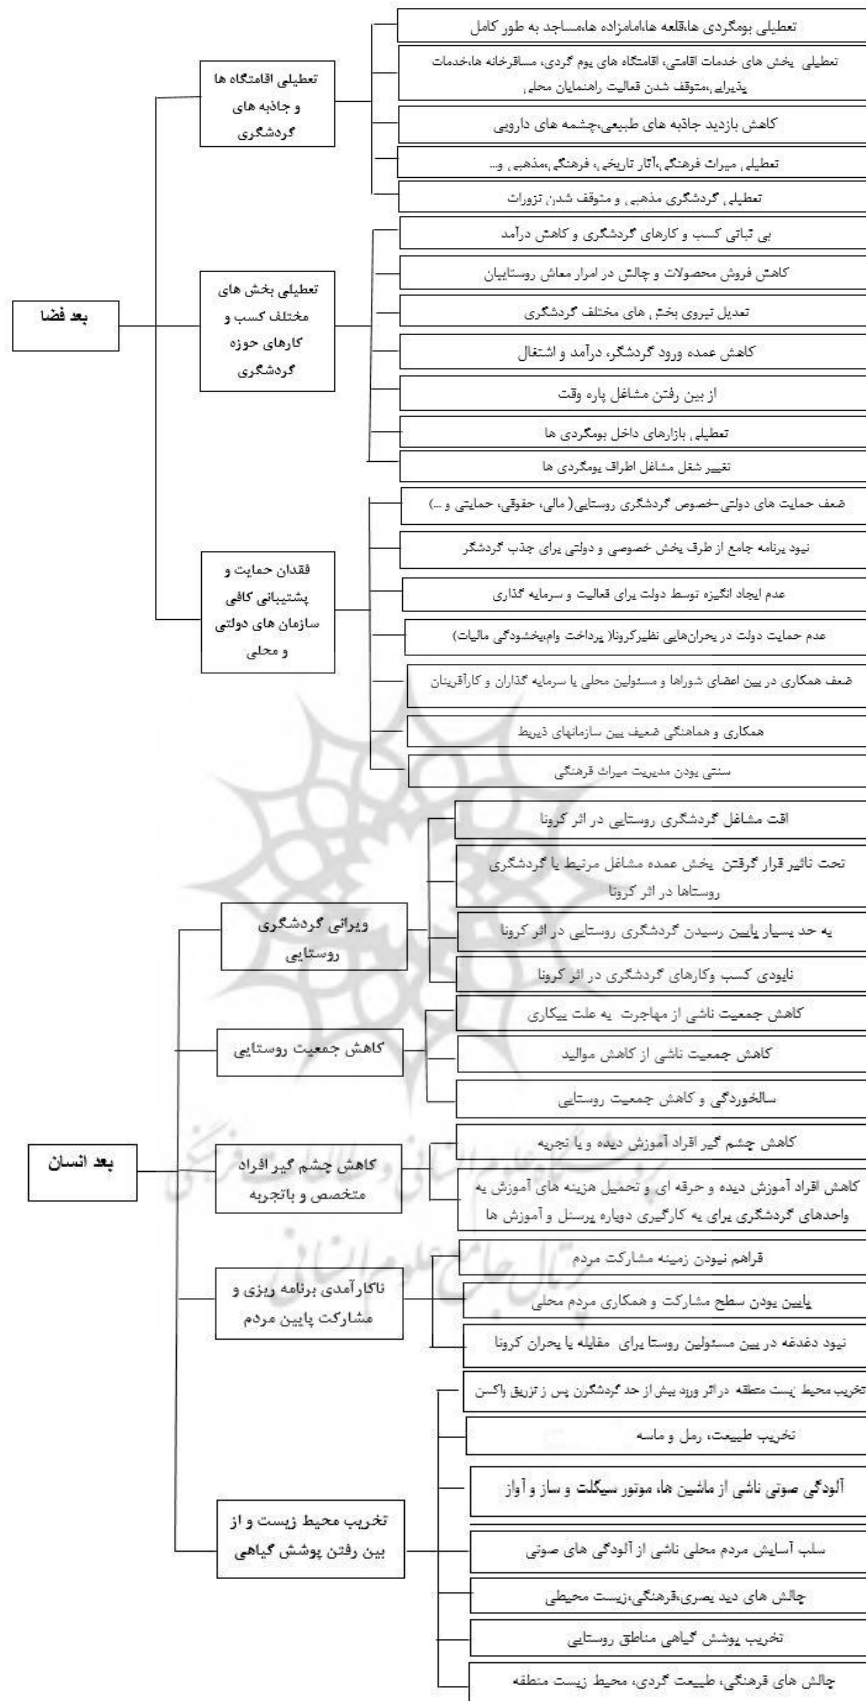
بعد فضا

تعطیلی اقامتگاه ها و جاذبه های گردشگری

تعطیلی بومگردی ها،قلعه ها،امامزاده ها،مساجد به طور کامل

تعطیلی بخش های خدمات اقامتی، اقامتگاه های بوم گردی، مسافرخانه ها،خدمات پذیرایی،متوقف شدن فعالیت راهنمایان محلی

کاهش بازدید جاذبه های طبیعی،چشمه های دارویی

تعطیلی میراث فرهنگی ،آثار تاریخی ، فرهنگی ،مذهبی و...

تعطیلی گردشگری مذهبی و متوقف شدن نزورات

تعطیلی بخش های مختلف کسب و کارهای حوزه گردشگری

بی ثباتی کسب و کارهای گردشگری و کاهش درآمد

کاهش فروش محصولات و چالش در امرار معاش روستاییان

تعدیل نیروی بخش های مختلف گردشگری

کاهش عمده ورود گردشگر، درآمد و اشتغال

از بین رفتن مشاغل پاره وقت

تعطیلی بازارهای داخل بومگردی ها

تغییر شغل مشاغل اطراف بومگردی ها

فقدان حمایت و پشتیبانی کافی سازمان های دولتی و محلی

ضعف حمایت های دولتی-خصوص گردشگری روستایی( مالی، حقوقی، حمایتی و ...)

نبود برنامه جامع از طرف بخش خصوصی و دولتی برای جذب گردشگر

عدم ایجاد انگیزه توسط دولت برای فعالیت و سرمایه گذاری

عدم حمایت دولت در بحرانهایی نظیرکرونا( پرداخت وام،بخشودگی مالیات)

ضعف همکاری در بین اعضای شوراها و مسئولین محلی با سرمایه گذاران و کارآفرینان

همکاری و هماهنگی ضعیف بین سازمانهای ذیربط

سنتی بودن مدیریت میراث فرهنگی

بعد انسان

ویرانی گردشگری روستایی

افت مشاغل گردشگری روستایی در اثر کرونا

تحت تاثیر قرار گرفتن بخش عمده مشاغل مرتبط با گردشگری روستاها در اثر کرونا

به حد بسیار پایین رسیدن گردشگری روستایی در اثر کرونا

نابودی کسب وکارهای گردشگری در اثر کرونا

کاهش جمعیت روستایی

کاهش جمعیت ناشی از مهاجرت به علت بیکاری

کاهش جمعیت ناشی از کاهش موالید

سالخوردگی و کاهش جمعیت روستایی

کاهش چشم گیر افراد متخصص و باتجربه

کاهش چشم گیر افراد آموزش دیده و یا تجربه

کاهش افراد آموزش دیده و حرفه ای و تحمیل هزینه های آموزش به واحدهای گردشگری برای به کارگیری دوباره پرسنل و آموزش ها

ناکارآمدی برنامه ریزی و مشارکت پایین مردم

فراهم نبودن زمینه مشارکت مردم

پایین بودن سطح مشارکت و همکاری مردم محلی

نبود دغدغه در بین مسئولین روستا برای مقابله با بحران کرونا

تخریب محیط زیست و از بین رفتن پوشش گیاهی

تخریب محیط زیست منطقه در اثر ورود بیش از حد گردشگران پس از تزریق واکسن

تخریب طبیعت، رمل و ماسه

آلودگی صوتی ناشی از ماشین ها، موتور سیکلت و ساز و آواز

سلب آسایش مردم محلی ناشی از آلودگی های صوتی

چالش های دید بصری،فرهنگی،زیست محیطی

تخریب پوشش گیاهی مناطق روستایی

چالش های فرهنگی، طبیعت گردی، محیط زیست منطقه